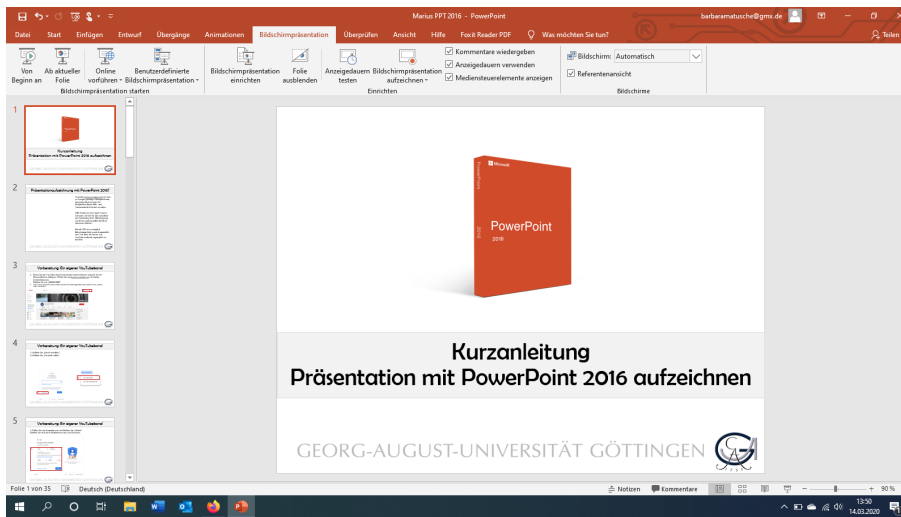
Marius PPT 2016 - PowerPoint

barbaramatusche@gmx.de

Datei Start Einfügen Entwurf Übergänge Animationen Bildschirmpräsentation Überprüfen Ansicht Hilfe Foxit Reader PDF Was möchten Sie tun? Teilen

Von Beginn an
Ab aktueller Folie
Online vorführen
Benutzerdefinierte Bildschirmpräsentation
Bildschirmpräsentation starten

Bildschirmpräsentation einrichten
Folie ausblenden
Anzeigedauern testen
Bildschirmpräsentation aufzeichnen
Kommentare wiedergeben
Anzeigedauern verwenden
Mediensteuerelemente anzeigen
Einrichten

Bildschirm: Automatisch
Referentenansicht
Bildschirme

1
Kurzanleitung
Präsentation mit PowerPoint 2016 aufzeichnen

2
Präsentationsaufzeichnung mit PowerPoint 2016?

3
Vorbereitung: Ein eigener YouTubekanal

4
Vorbereitung: Ein eigener YouTubekanal

5
Vorbereitung: Ein eigener YouTubekanal

Microsoft
PowerPoint
2016

Kurzanleitung
Präsentation mit PowerPoint 2016 aufzeichnen

GEORG-AUGUST-UNIVERSITÄT GÖTTINGEN

Folie 1 von 35 Deutsch (Deutschland)
Notizen Kommentare
90 %
13:50
14.03.2020